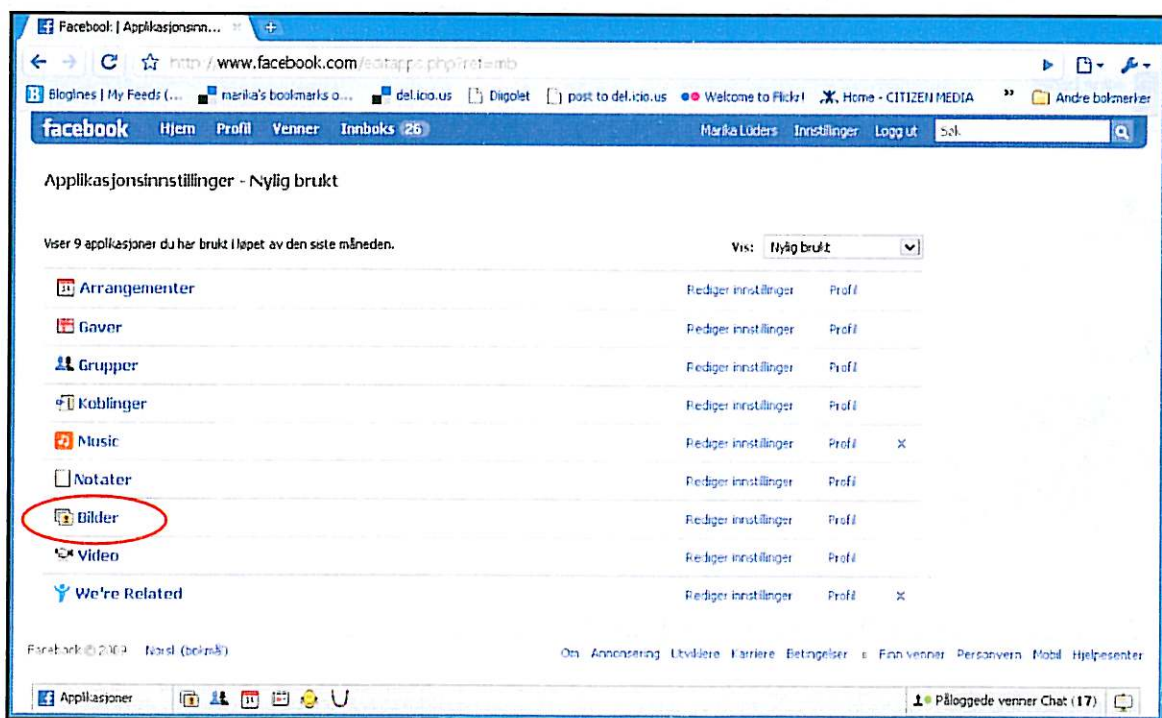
Facebook | Applikasjonsinn...

http://www.facebook.com/editapps.php?ref=mb

Bloglines | My Feeds (... marika's bookmarks o... del.icio.us Diigolet post to del.icio.us Welcome to Flickr! Home - CITIZEN MEDIA » Andre bokmerker

facebook Hjem Profil Venner Innboks 26 Marika Lüders Innstillinger Logg ut Søk

Applikasjonsinnstillinger - Nylig brukt

Viser 9 applikasjoner du har brukt i løpet av den siste måneden.

Vis: Nylig brukt

| | | | |
|---|---|---|---|
| Arrangementer | Rediger innstillinger | Profil | |
| Gaver | Rediger innstillinger | Profil | |
| Grupper | Rediger innstillinger | Profil | |
| Koblinger | Rediger innstillinger | Profil | |
| Music | Rediger innstillinger | Profil | × |
| Notater | Rediger innstillinger | Profil | |
| Bilder | Rediger innstillinger | Profil | |
| Video | Rediger innstillinger | Profil | |
| We're Related | Rediger innstillinger | Profil | × |

Facebook © 2009 Norsk (bokmål)

Om Annonsering Utviklere Karriere Betingelser • Finn venner Personvern Mobil Hjelpesenter

Applikasjoner

Påloggede venner Chat (17)